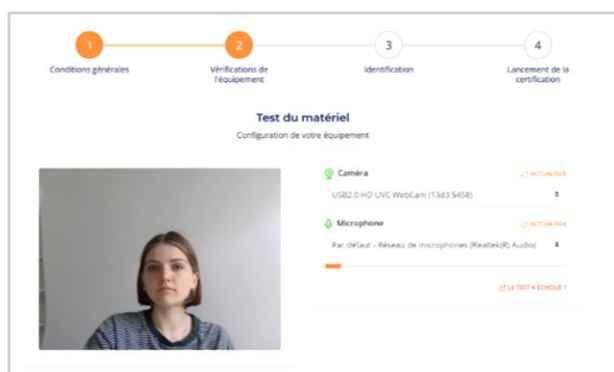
1
Conditions générales

2
Vérifications de l'équipement

3
Identification

4
Lancement de la certification

Test du matériel
Configuration de votre équipement

Caméra
ACTUALISER
USB2.0 HD UVC WebCam (13d3:5458)

Microphone
ACTUALISER
Par défaut - Réseau de microphones (Realtek(R) Audio)

LE TEST A ÉCHOUÉ ?